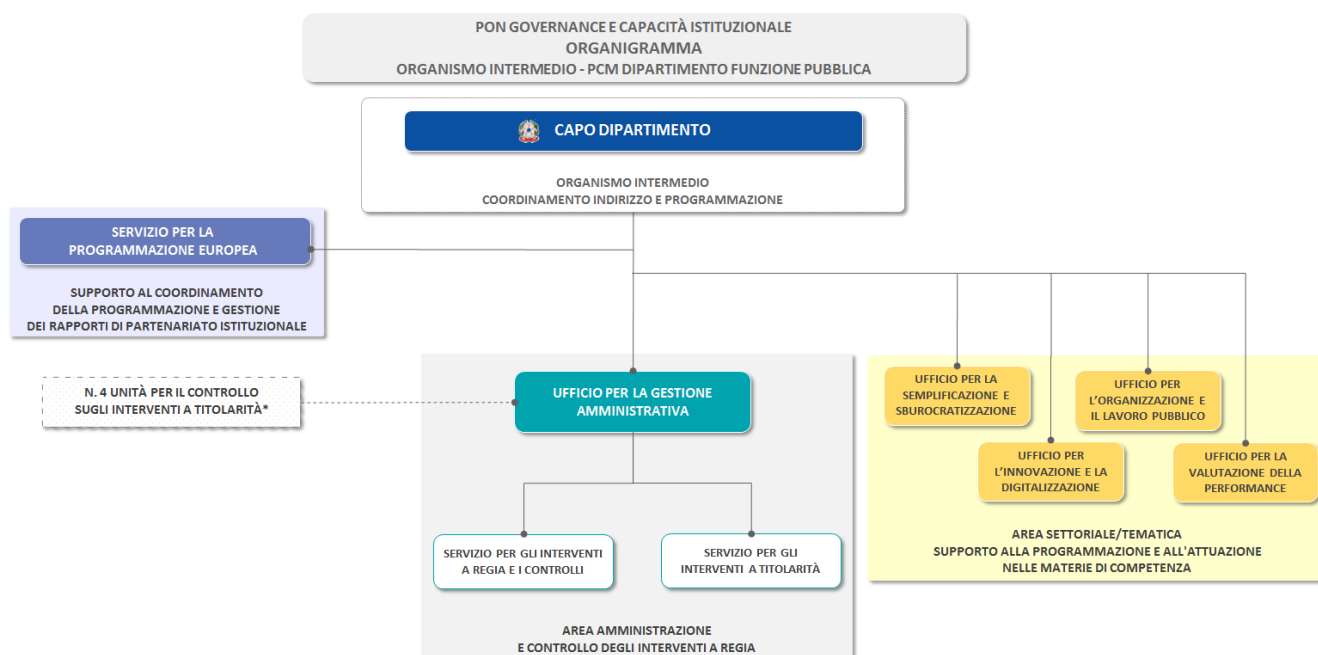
PON GOVERNANCE E CAPACITÀ ISTITUZIONALE
ORGANIGRAMMA
ORGANISMO INTERMEDIO - PCM DIPARTIMENTO FUNZIONE PUBBLICA

CAPO DIPARTIMENTO

ORGANISMO INTERMEDIO
COORDINAMENTO INDIRIZZO E PROGRAMMAZIONE

SERVIZIO PER LA PROGRAMMAZIONE EUROPEA

SUPPORTO AL COORDINAMENTO DELLA PROGRAMMAZIONE E GESTIONE DEI RAPPORTI DI PARTENARIATO ISTITUZIONALE

N. 4 UNITÀ PER IL CONTROLLO SUGLI INTERVENTI A TITOLARITÀ*

UFFICIO PER LA GESTIONE AMMINISTRATIVA

SERVIZIO PER GLI INTERVENTI A REGIA E I CONTROLLI

SERVIZIO PER GLI INTERVENTI A TITOLARITÀ

AREA AMMINISTRAZIONE
E CONTROLLO DEGLI INTERVENTI A REGIA

UFFICIO PER LA SEMPLIFICAZIONE E SBUROCRATIZZAZIONE

UFFICIO PER L'ORGANIZZAZIONE E IL LAVORO PUBBLICO

UFFICIO PER L'INNOVAZIONE E LA DIGITALIZZAZIONE

UFFICIO PER LA VALUTAZIONE DELLA PERFORMANCE

AREA SETTORIALE/TEMATICA
SUPPORTO ALLA PROGRAMMAZIONE E ALL'ATTUAZIONE
NELLE MATERIE DI COMPETENZA